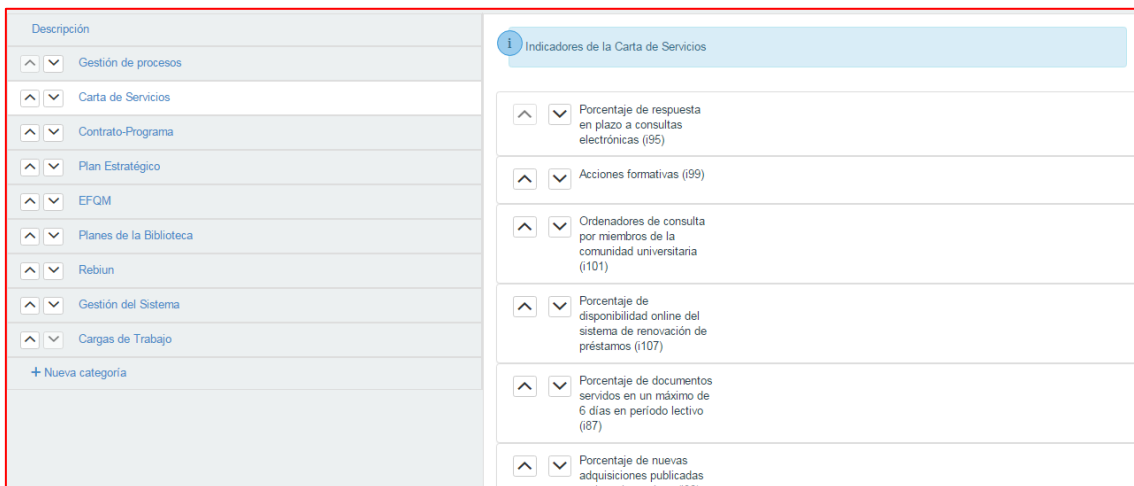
Descripción

Gestión de procesos

Carta de Servicios

Contrato-Programa

Plan Estratégico

EFQM

Planes de la Biblioteca

Rebiun

Gestión del Sistema

Cargas de Trabajo

+ Nueva categoría

i Indicadores de la Carta de Servicios

Porcentaje de respuesta en plazo a consultas electrónicas (i95)

Acciones formativas (i99)

Ordenadores de consulta por miembros de la comunidad universitaria (i101)

Porcentaje de disponibilidad online del sistema de renovación de préstamos (i107)

Porcentaje de documentos servidos en un máximo de 6 días en período lectivo (i87)

Porcentaje de nuevas adquisiciones publicadas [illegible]